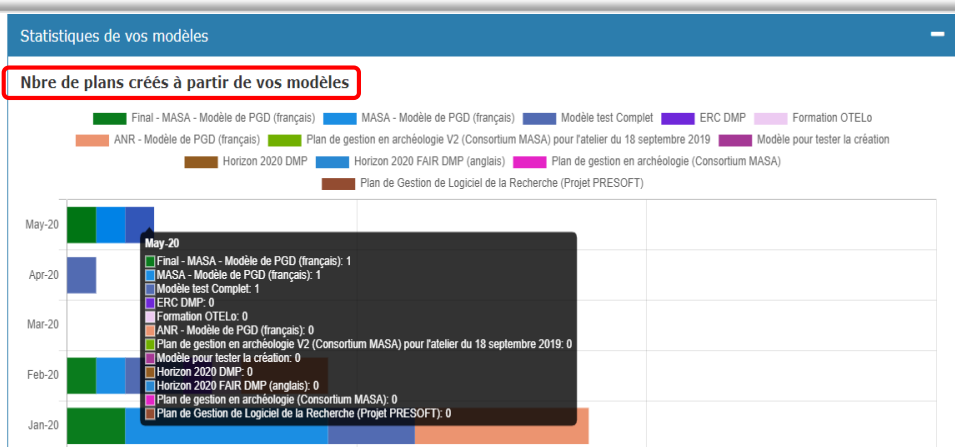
Statistiques de vos modèles

−

Nbre de plans créés à partir de vos modèles

Final - MASA - Modèle de PGD (français)   MASA - Modèle de PGD (français)   Modèle test Complet   ERC DMP   Formation OTELo   ANR - Modèle de PGD (français)   Plan de gestion en archéologie V2 (Consortium MASA) pour l'atelier du 18 septembre 2019   Modèle pour tester la création   Horizon 2020 DMP   Horizon 2020 FAIR DMP (anglais)   Plan de gestion en archéologie (Consortium MASA)   Plan de Gestion de Logiciel de la Recherche (Projet PRESOFT)

May-20
Apr-20
Mar-20
Feb-20
Jan-20

May-20
Final - MASA - Modèle de PGD (français): 1
MASA - Modèle de PGD (français): 1
Modèle test Complet: 1
ERC DMP: 0
Formation OTELo: 0
ANR - Modèle de PGD (français): 0
Plan de gestion en archéologie V2 (Consortium MASA) pour l'atelier du 18 septembre 2019: 0
Modèle pour tester la création: 0
Horizon 2020 DMP: 0
Horizon 2020 FAIR DMP (anglais): 0
Plan de gestion en archéologie (Consortium MASA): 0
Plan de Gestion de Logiciel de la Recherche (Projet PRESOFT): 0